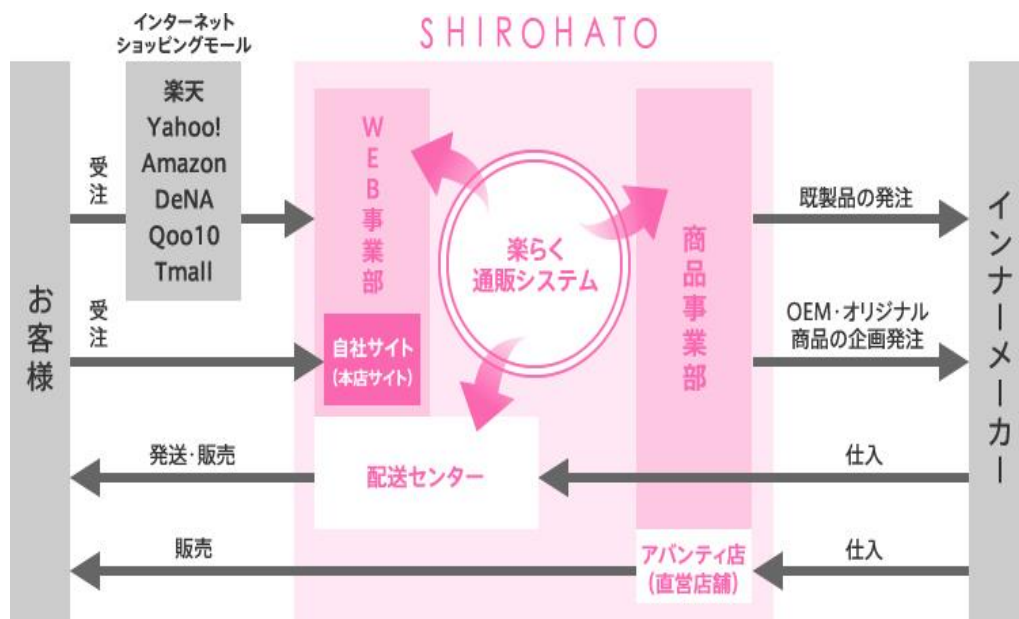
インターネット
ショッピングモール

SHIROHATO

楽天
Yahoo!
Amazon
DeNA
Qoo10
Tmall

お客様

受注

受注

WEB事業部

自社サイト
(本店サイト)

楽らく
通販システム

商品事業部

既製品の発注

OEM・オリジナル
商品の企画発注

インナーメーカー

発送・販売

配送センター

仕入

販売

アバンティ店
(直営店舗)

仕入